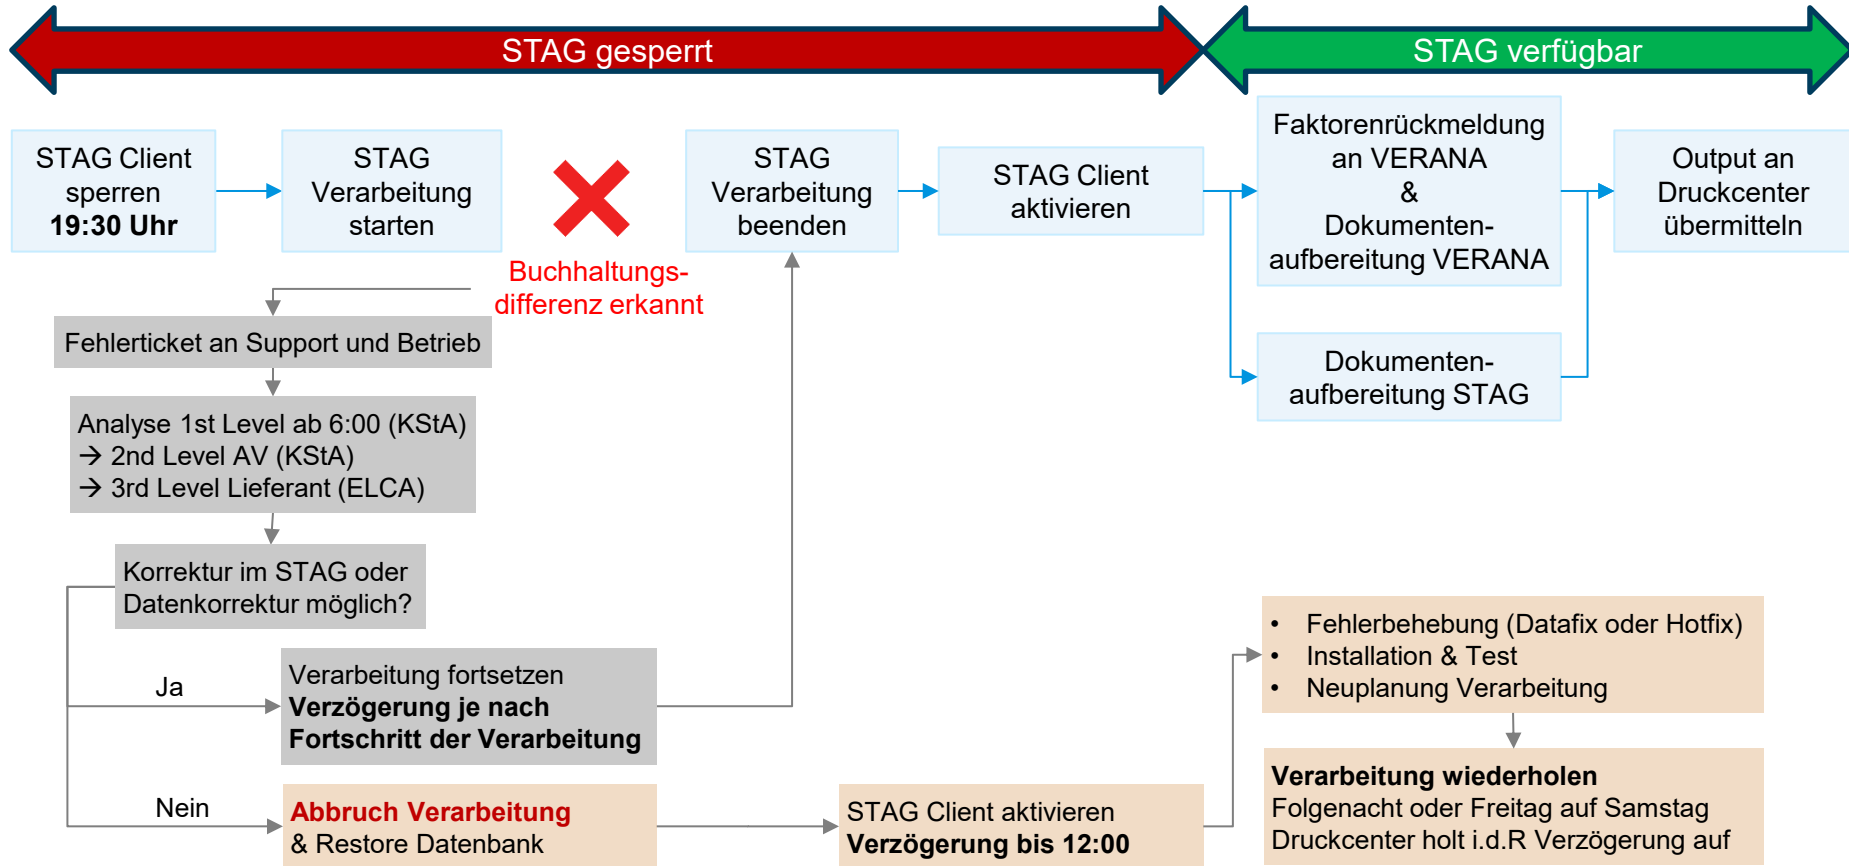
STAG gesperrt

STAG verfügbar

STAG Client sperren **19:30 Uhr**

STAG Verarbeitung starten

Buchhaltungsdifferenz erkannt

STAG Verarbeitung beenden

STAG Client aktivieren

Faktorenrückmeldung an VERANA & Dokumentenaufbereitung VERANA

Output an Druckcenter übermitteln

Dokumentenaufbereitung STAG

Fehlerticket an Support und Betrieb

Analyse 1st Level ab 6:00 (KStA)
→ 2nd Level AV (KStA)
→ 3rd Level Lieferant (ELCA)

Korrektur im STAG oder Datenkorrektur möglich?

Ja

Verarbeitung fortsetzen
**Verzögerung je nach Fortschritt der Verarbeitung**

Nein

**Abbruch Verarbeitung**
& Restore Datenbank

STAG Client aktivieren
**Verzögerung bis 12:00**

• Fehlerbehebung (Datafix oder Hotfix)
• Installation & Test
• Neuplanung Verarbeitung

**Verarbeitung wiederholen**
Folgenacht oder Freitag auf Samstag
Druckcenter holt i.d.R Verzögerung auf